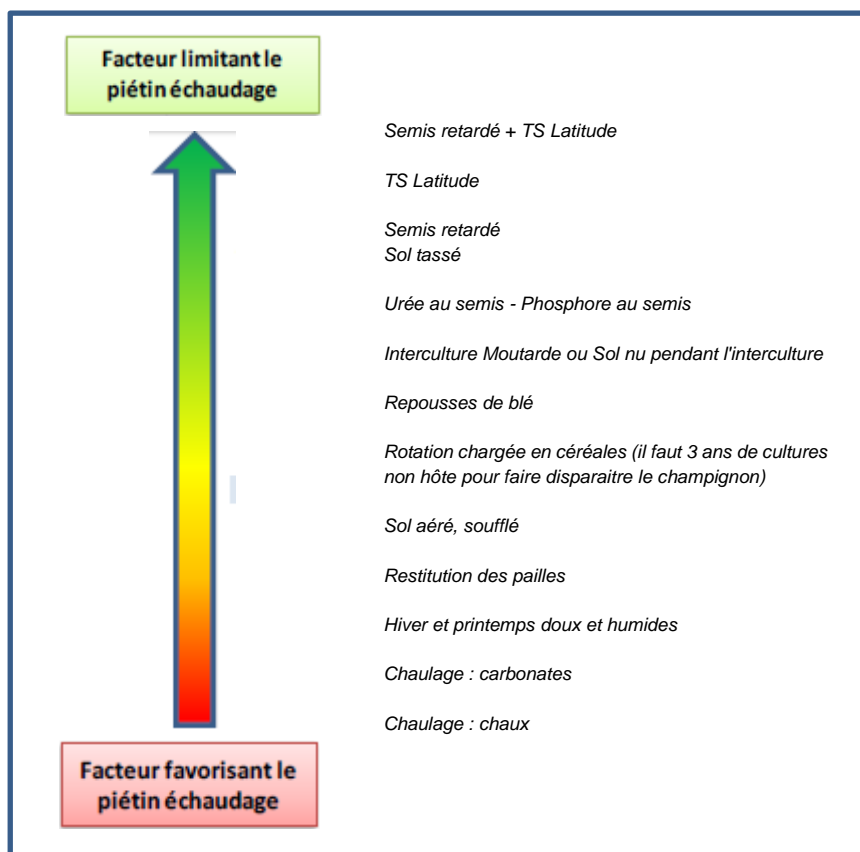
Facteur limitant le piétin échaudage

Semis retardé + TS Latitude

TS Latitude

Semis retardé
Sol tassé

Urée au semis - Phosphore au semis

Interculture Moutarde ou Sol nu pendant l'interculture

Repousses de blé

Rotation chargée en céréales (il faut 3 ans de cultures non hôte pour faire disparaitre le champignon)

Sol aéré, soufflé

Restitution des pailles

Hiver et printemps doux et humides

Chaulage : carbonates

Chaulage : chaux

Facteur favorisant le piétin échaudage